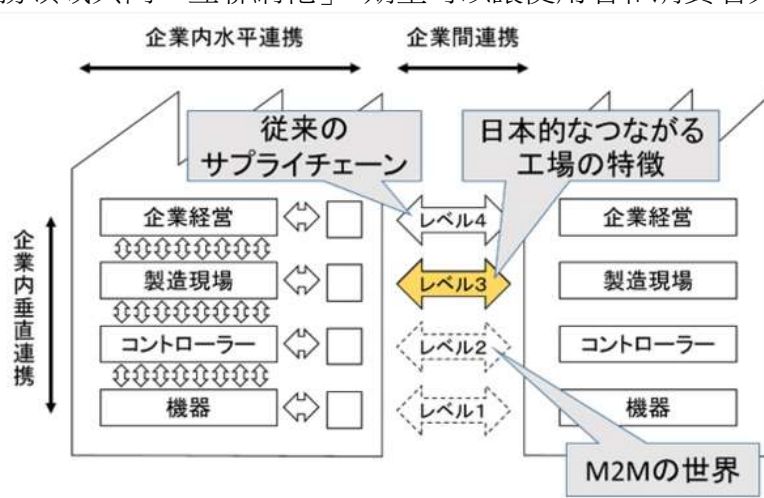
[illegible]

企業内水平連携

企業間連携

従来のサプライチェーン

日本的なつながる工場の特徴

企業内垂直連携

企業経営

製造現場

コントローラー

機器

レベル4

レベル3

レベル2

レベル1

企業経営

製造現場

コントローラー

機器

M2Mの世界